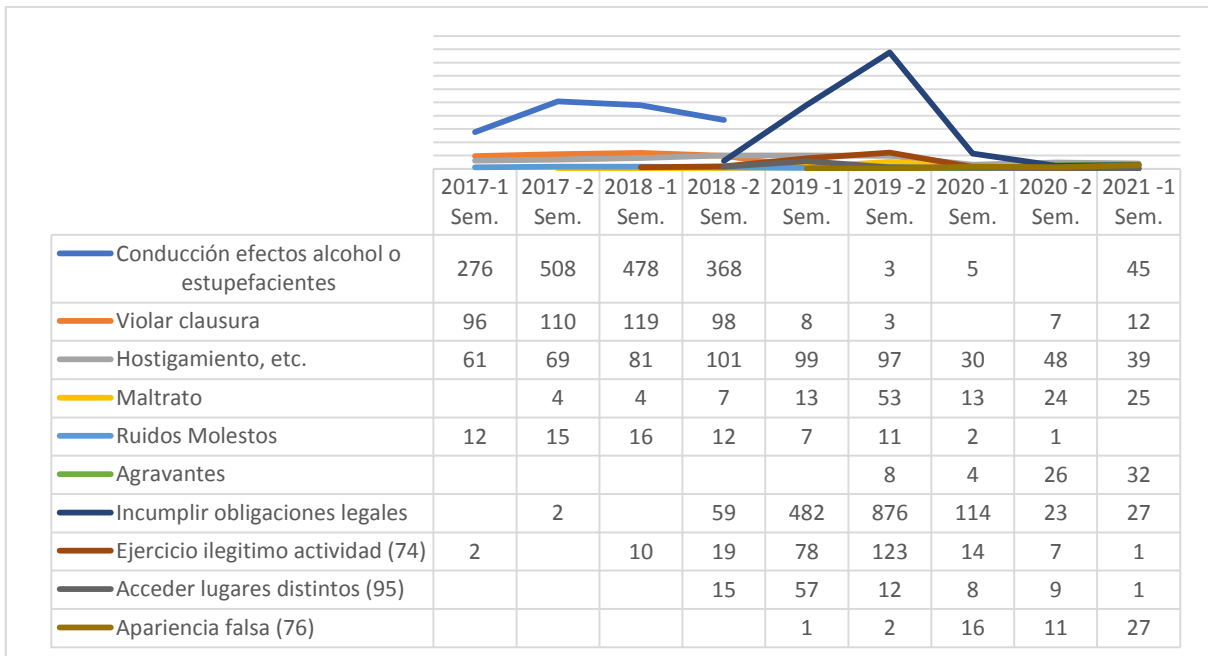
|  | 2017-1 Sem. | 2017 -2 Sem. | 2018 -1 Sem. | 2018 -2 Sem. | 2019 -1 Sem. | 2019 -2 Sem. | 2020 -1 Sem. | 2020 -2 Sem. | 2021 -1 Sem. |
|---|---|---|---|---|---|---|---|---|---|
| Conducción efectos alcohol o estupefacientes | 276 | 508 | 478 | 368 |  | 3 | 5 |  | 45 |
| Violar clausura | 96 | 110 | 119 | 98 | 8 | 3 |  | 7 | 12 |
| Hostigamiento, etc. | 61 | 69 | 81 | 101 | 99 | 97 | 30 | 48 | 39 |
| Maltrato |  | 4 | 4 | 7 | 13 | 53 | 13 | 24 | 25 |
| Ruidos Molestos | 12 | 15 | 16 | 12 | 7 | 11 | 2 | 1 |  |
| Agravantes |  |  |  |  |  | 8 | 4 | 26 | 32 |
| Incumplir obligaciones legales |  | 2 |  | 59 | 482 | 876 | 114 | 23 | 27 |
| Ejercicio ilegitimo actividad (74) | 2 |  | 10 | 19 | 78 | 123 | 14 | 7 | 1 |
| Acceder lugares distintos (95) |  |  |  | 15 | 57 | 12 | 8 | 9 | 1 |
| Apariencia falsa (76) |  |  |  |  | 1 | 2 | 16 | 11 | 27 |